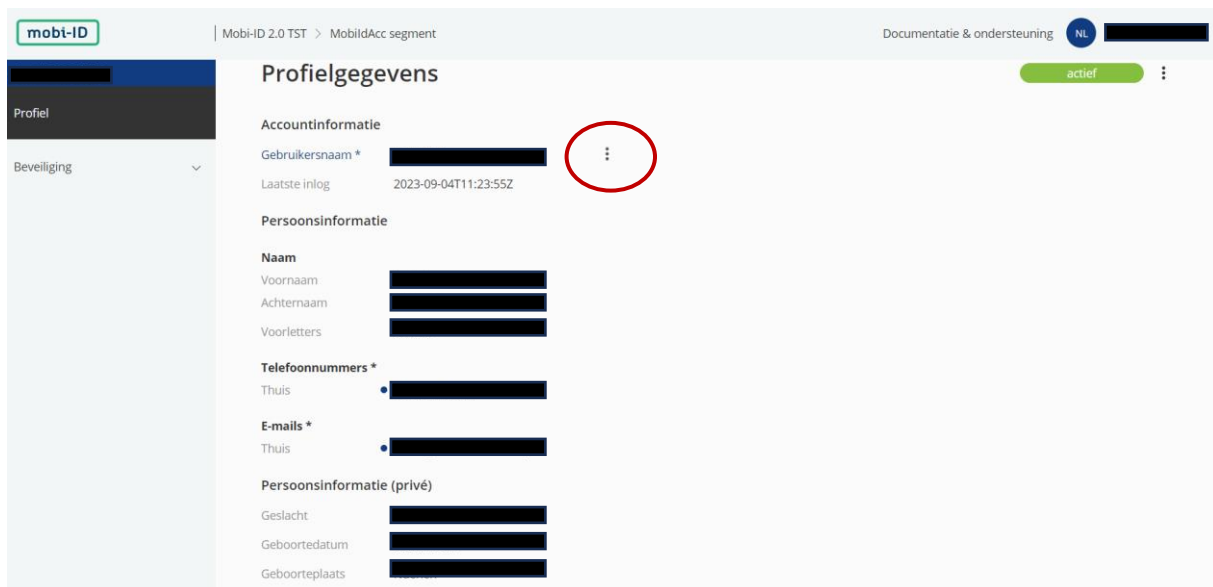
mobi-ID

Mobi-ID 2.0 TST > MobiIdAcc segment

Documentatie & ondersteuning NL

Profiel

Beveiliging

Profielgegevens

actief

Accountinformatie

Gebruikersnaam *

Laatste inlog 2023-09-04T11:23:55Z

Persoonsinformatie

Naam

Voornaam

Achternaam

Voorletters

Telefoonnummers *

Thuis

E-mails *

Thuis

Persoonsinformatie (privé)

Geslacht

Geboortedatum

Geboorteplaats